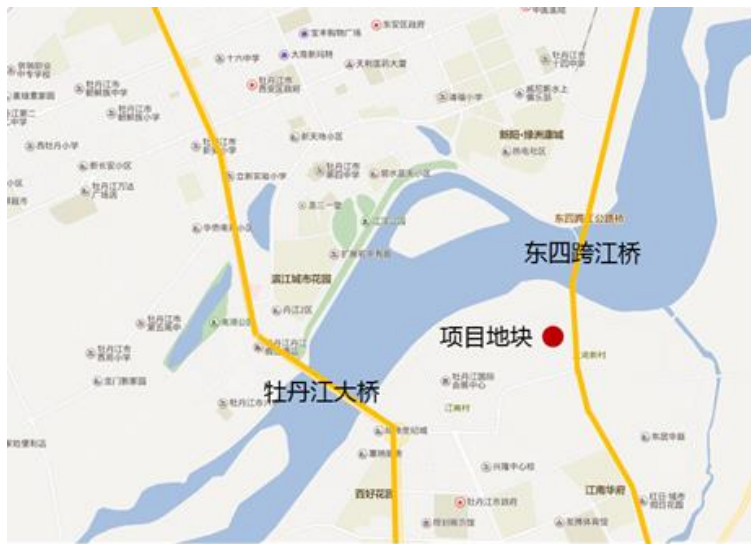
东四跨江桥

项目地块

牡丹江大桥

东安区政府

十六中学

大商新玛特

宝丰购物广场

天利国贸大厦

牡丹江市西安区政府

东四跨江公路桥

新阳·绿洲康城

滨江城市花园

丹江区

江南村

兴隆中心校

牡丹江市政府

西好花园

江南华府

东园华庭

牡丹江国际会展中心

西园小学

中安商城

丹江区

北山路

黄花小学

渤海小学

东四跨江